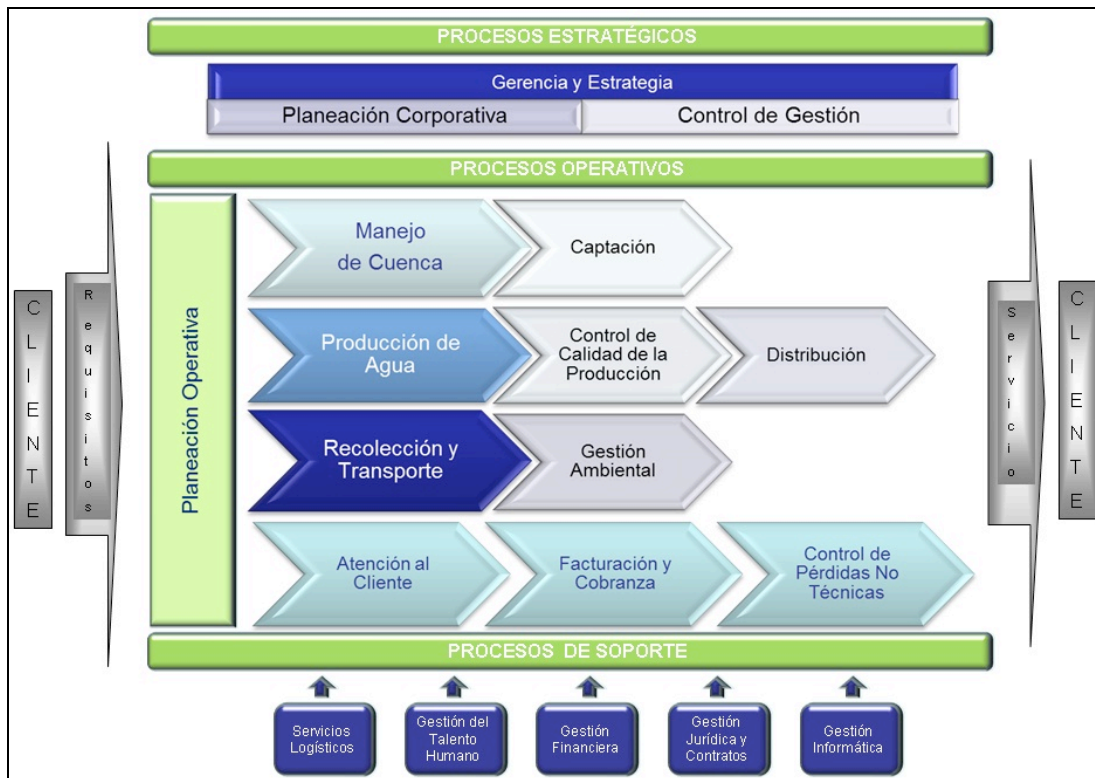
PROCESOS ESTRATÉGICOS

Gerencia y Estrategia

Planeación Corporativa

Control de Gestión

PROCESOS OPERATIVOS

CLIENTE

Requisitos

Planeación Operativa

Manejo de Cuenca

Captación

Producción de Agua

Control de Calidad de la Producción

Distribución

Recolección y Transporte

Gestión Ambiental

Atención al Cliente

Facturación y Cobranza

Control de Pérdidas No Técnicas

Servicio

CLIENTE

PROCESOS DE SOPORTE

Servicios Logísticos

Gestión del Talento Humano

Gestión Financiera

Gestión Jurídica y Contratos

Gestión Informática